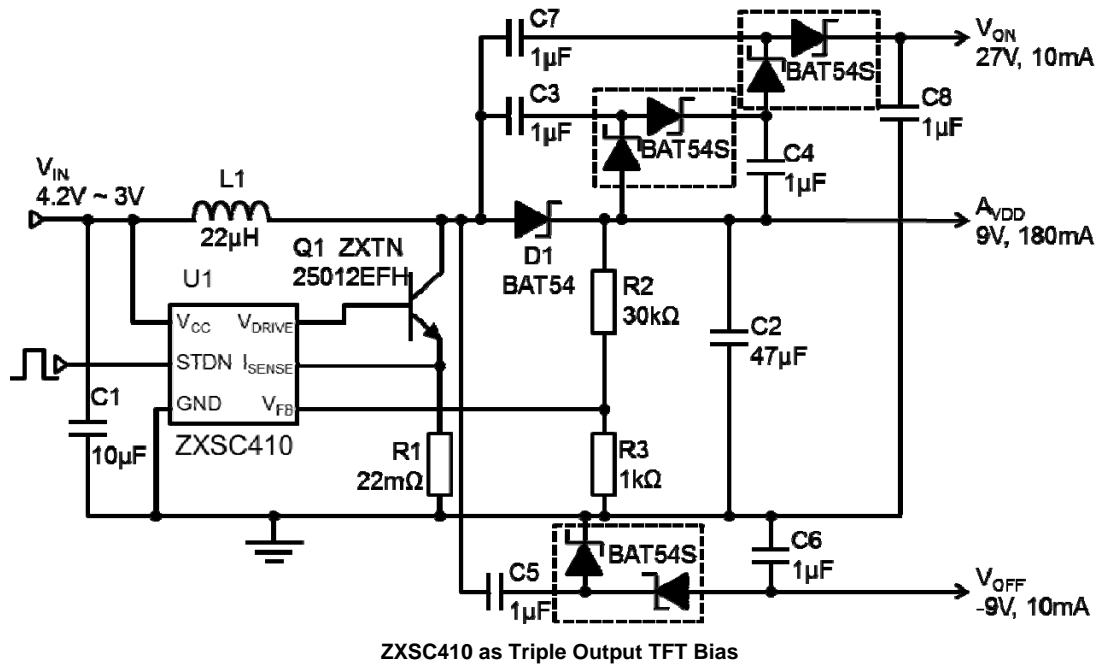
C7
1µF

BAT54S

$V_{ON}$
27V, 10mA

C3
1µF

BAT54S

C8
1µF

C4
1µF

$V_{IN}$
4.2V ~ 3V

L1
22µH

$A_{VDD}$
9V, 180mA

Q1 ZXTN
25012EFH

D1
BAT54

U1

R2
30kΩ

$V_{CC}$ $V_{DRIVE}$
STDN $I_{SENSE}$
GND $V_{FB}$
ZXSC410

C2
47µF

C1
10µF

R1
22mΩ

R3
1kΩ

BAT54S

C6
1µF

C5
1µF

$V_{OFF}$
-9V, 10mA

ZXSC410 as Triple Output TFT Bias